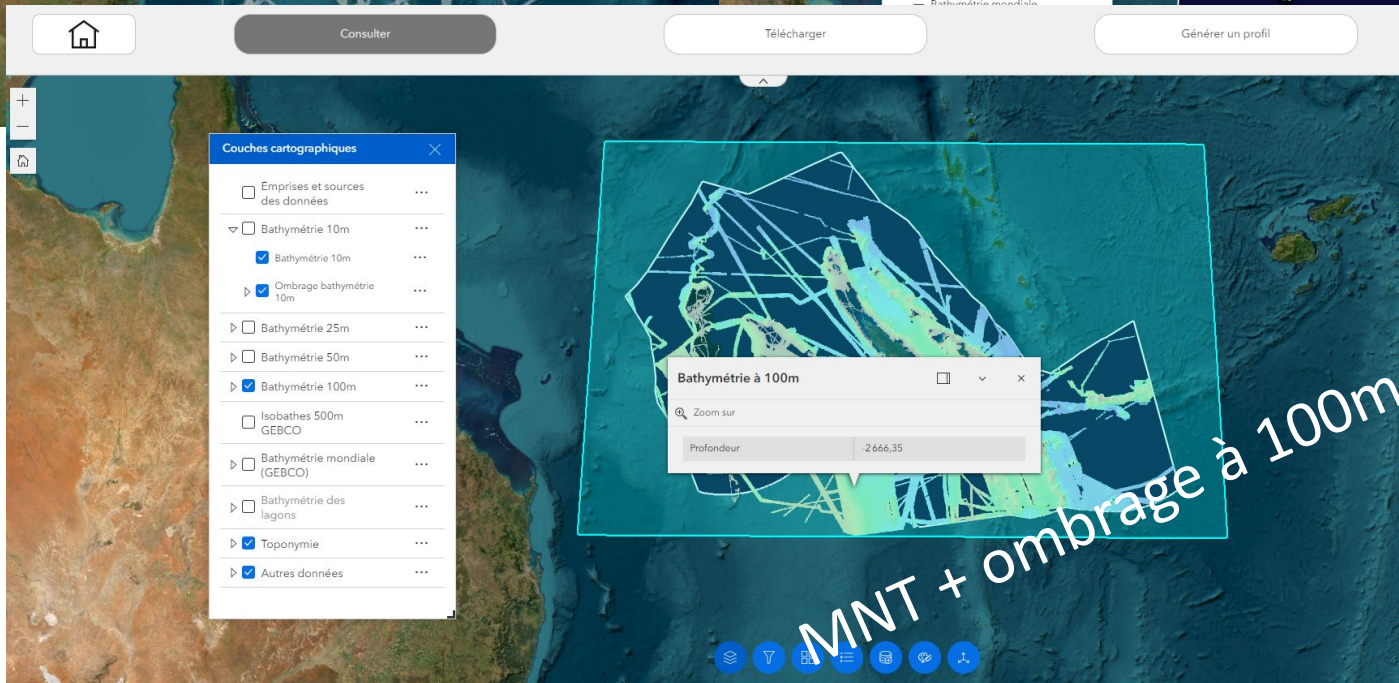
Bathymétrie mondiale

Consulter

Télécharger

Générer un profil

Couches cartographiques

Emprises et sources des données

Bathymétrie 10m

Bathymétrie 10m

Ombrage bathymétrie 10m

Bathymétrie 25m

Bathymétrie 50m

Bathymétrie 100m

Isobathes 500m GEBCO

Bathymétrie mondiale (GEBCO)

Bathymétrie des lagons

Toponymie

Autres données

Bathymétrie à 100m

Zoom sur

| Profondeur | -2 666,35 |
|---|---|

MNT + ombrage à 100m